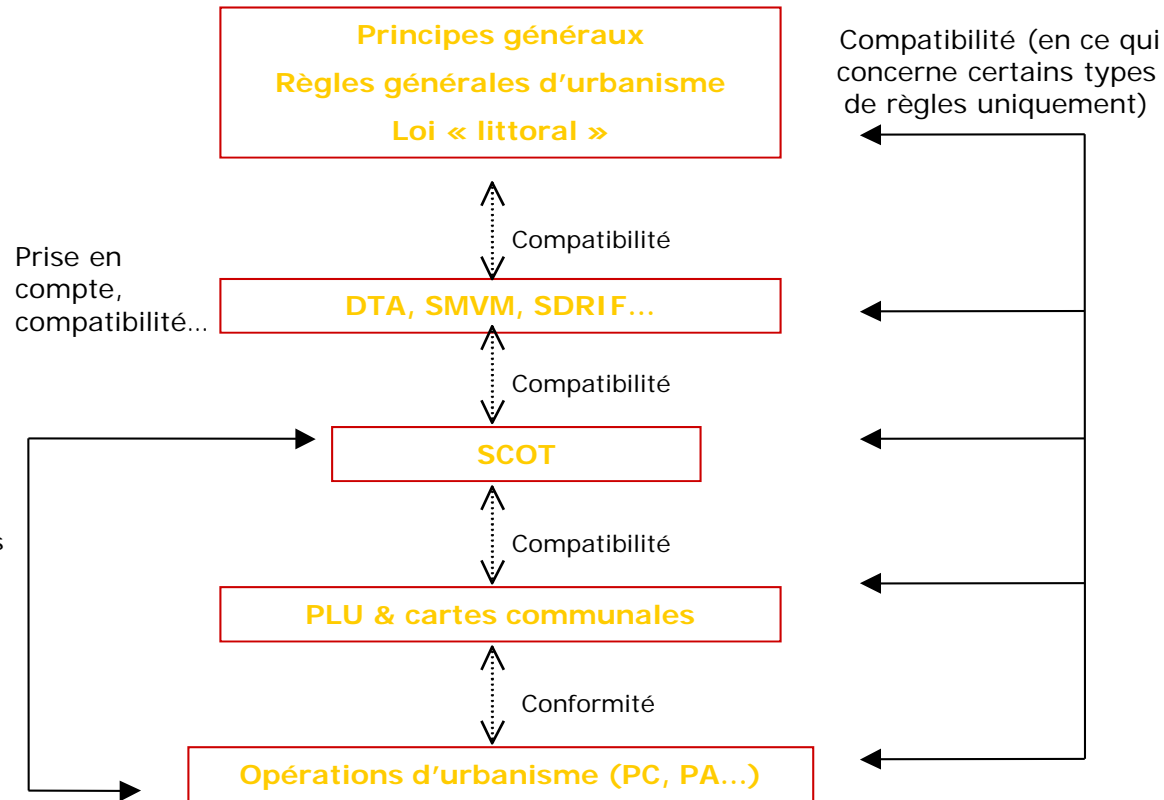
Principes généraux
Règles générales d'urbanisme
Loi « littoral »

Compatibilité (en ce qui concerne certains types de règles uniquement)

Compatibilité

Prise en compte, compatibilité…

DTA, SMVM, SDRIF…

Compatibilité

SCOT

s

Compatibilité

PLU & cartes communales

Conformité

Opérations d'urbanisme (PC, PA…)